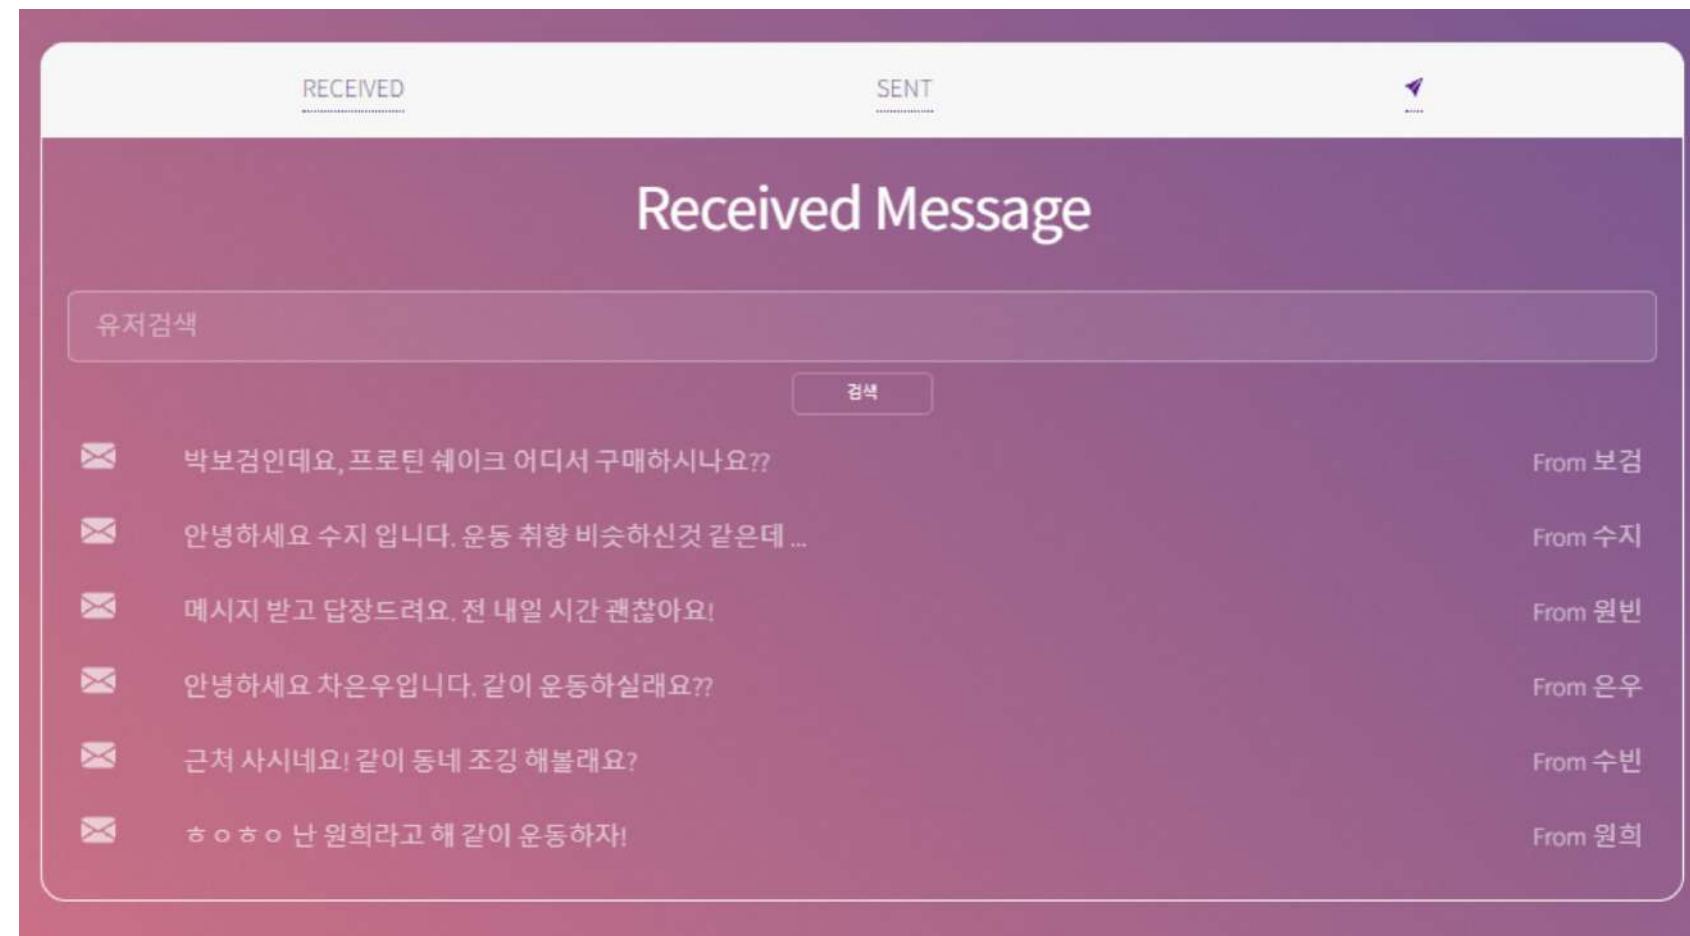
RECEIVED SENT

Received Message

유저검색

검색

박보검인데요, 프로틴 쉐이크 어디서 구매하시나요?? From 보검

안녕하세요 수지 입니다. 운동 취향 비슷하신것 같은데 ... From 수지

메시지 받고 답장드려요. 전 내일 시간 괜찮아요! From 원빈

안녕하세요 차은우입니다. 같이 운동하실래요?? From 은우

근처 사시네요! 같이 동네 조깅 해볼래요? From 수빈

ㅎㅇㅎㅇ 난 원희라고 해 같이 운동하자! From 원희